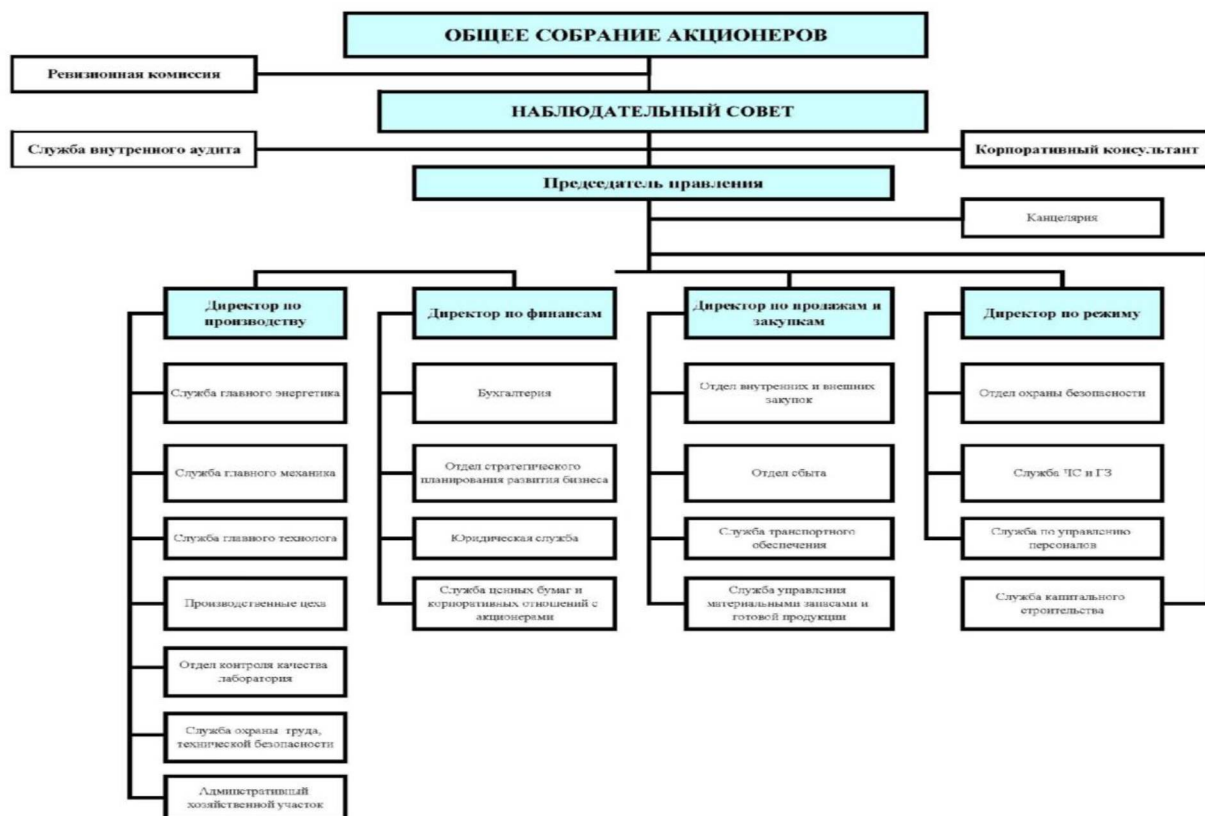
ОБЩЕЕ СОБРАНИЕ АКЦИОНЕРОВ

Ревизионная комиссия

НАБЛЮДАТЕЛЬНЫЙ СОВЕТ

Служба внутреннего аудита

Корпоративный консультант

Председатель правления

Канцелярия

Директор по производству

Служба главного энергетика

Служба главного механика

Служба главного технолога

Производственные цеха

Отдел контроля качества лаборатория

Служба охраны труда, технической безопасности

Административный хозяйственной участок

Директор по финансам

Бухгалтерия

Отдел стратегического планирования развития бизнеса

Юридическая служба

Служба ценных бумаг и корпоративных отношений с акционерами

Директор по продажам и закупкам

Отдел внутренних и внешних закупок

Отдел сбыта

Служба транспортного обеспечения

Служба управления материальными запасами и готовой продукции

Директор по режиму

Отдел охраны безопасности

Служба ЧС и ГЗ

Служба по управлению персоналов

Служба капитального строительства